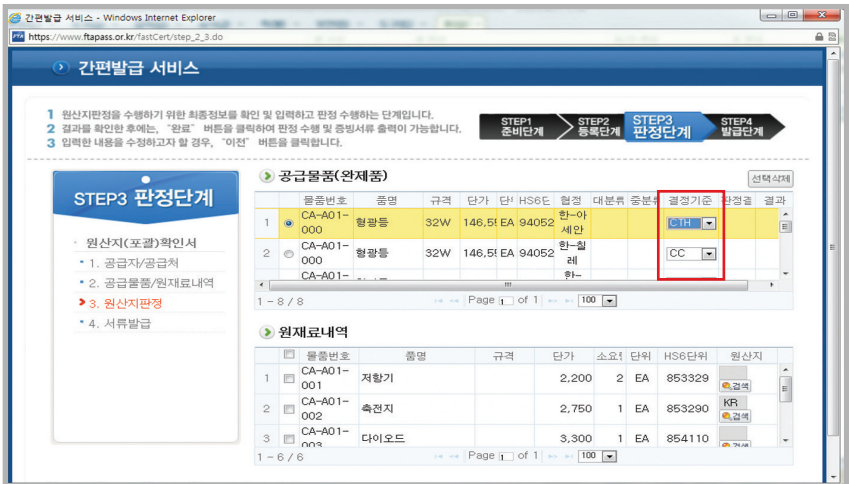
간편발급 서비스 - Windows Internet Explorer
https://www.ftapass.or.kr/fastCert/step_2_3.do

간편발급 서비스

1 원산지판정을 수행하기 위한 최종정보를 확인 및 입력하고 판정 수행하는 단계입니다.
2 결과를 확인한 후에는, "완료" 버튼을 클릭하여 판정 수행 및 증빙서류 출력이 가능합니다.
3 입력한 내용을 수정하고자 할 경우, "이전" 버튼을 클릭합니다.

STEP1 준비단계 STEP2 등록단계 STEP3 판정단계 STEP4 발급단계

STEP3 판정단계

원산지(포괄)확인서
1. 공급자/공급처
2. 공급물품/원재료내역
3. 원산지판정
4. 서류발급

공급물품(완제품)

선택삭제

| | | 물품번호 | 품명 | 규격 | 단가 | 단 | HS6 | 협정 | 대분류 | 중분류 | 결정기준 | 판정결 | 결과 |
|---|---|---|---|---|---|---|---|---|---|---|---|---|---|
| 1 | ◉ | CA-A01-000 | 형광등 | 32W | 146,5 | EA | 94052 | 한-아세안 | | | CTH | | |
| 2 | ○ | CA-A01-000 | 형광등 | 32W | 146,5 | EA | 94052 | 한-칠레 | | | CC | | |
| | | CA-A01- | | | | | | 한- | | | | | |

1 - 8 / 8 Page 1 of 1 100

원재료내역

| | | 물품번호 | 품명 | 규격 | 단가 | 소요 | 단위 | HS6단위 | 원산지 |
|---|---|---|---|---|---|---|---|---|---|
| 1 | | CA-A01-001 | 저항기 | | 2,200 | 2 | EA | 853329 | 검색 |
| 2 | | CA-A01-002 | 축전지 | | 2,750 | 1 | EA | 853290 | KR 검색 |
| 3 | | CA-A01-003 | 다이오드 | | 3,300 | 1 | EA | 854110 | 검색 |

1 - 6 / 6 Page 1 of 1 100